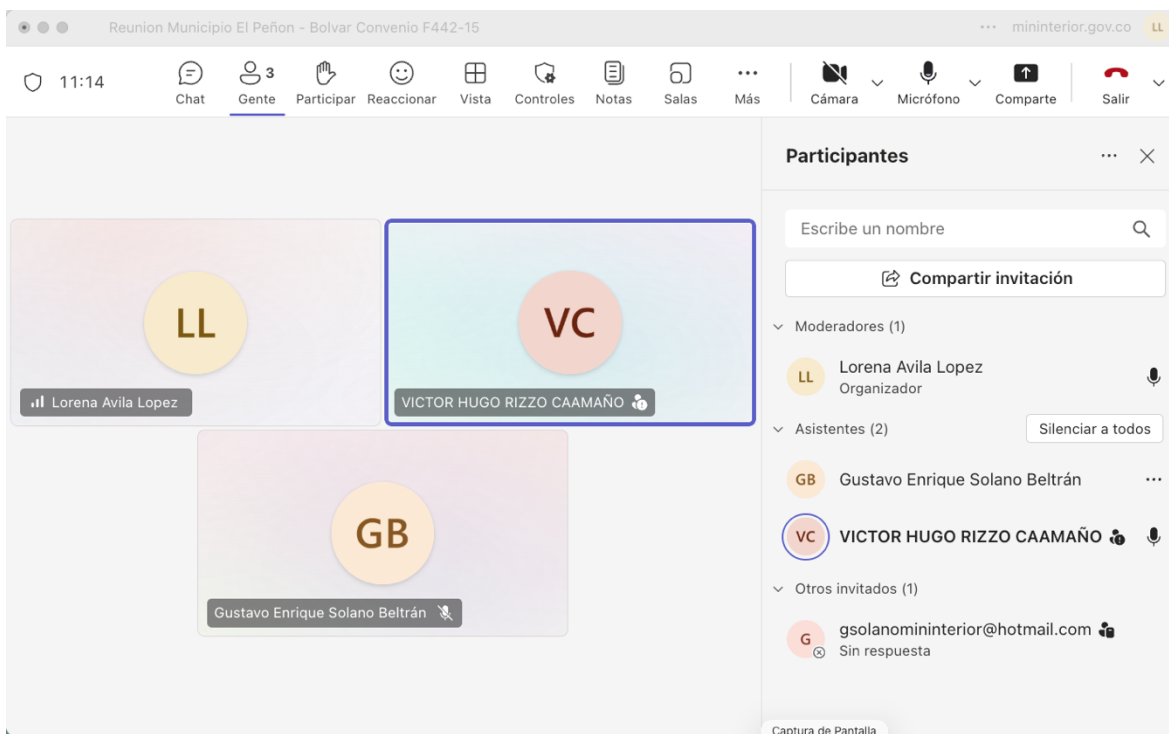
Reunion Municipio El Peñon - Bolvar Convenio F442-15

··· mininterior.gov.co LL

11:14

Chat

3 Gente

Participar

Reaccionar

Vista

Controles

Notas

Salas

Más

Cámara

Micrófono

Comparte

Salir

LL

Lorena Avila Lopez

VC

VICTOR HUGO RIZZO CAAMAÑO

GB

Gustavo Enrique Solano Beltrán

Participantes

Escribe un nombre

Compartir invitación

Moderadores (1)

LL Lorena Avila Lopez
Organizador

Asistentes (2)

Silenciar a todos

GB Gustavo Enrique Solano Beltrán

VC VICTOR HUGO RIZZO CAAMAÑO

Otros invitados (1)

G gsolanomininterior@hotmail.com
Sin respuesta

Captura de Pantalla